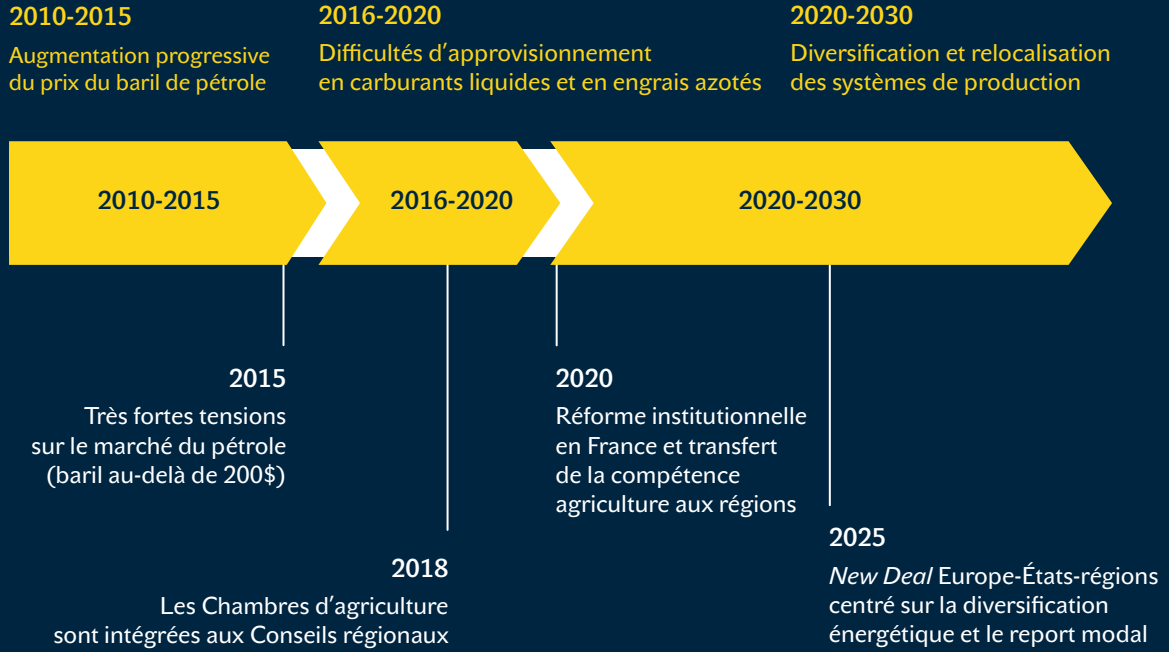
2010-2015

Augmentation progressive du prix du baril de pétrole

2016-2020

Difficultés d’approvisionnement en carburants liquides et en engrais azotés

2020-2030

Diversification et relocalisation des systèmes de production

2010-2015

2016-2020

2020-2030

2015

Très fortes tensions sur le marché du pétrole (baril au-delà de 200$)

2018

Les Chambres d’agriculture sont intégrées aux Conseils régionaux

2020

Réforme institutionnelle en France et transfert de la compétence agriculture aux régions

2025

*New Deal* Europe-États-régions centré sur la diversification énergétique et le report modal